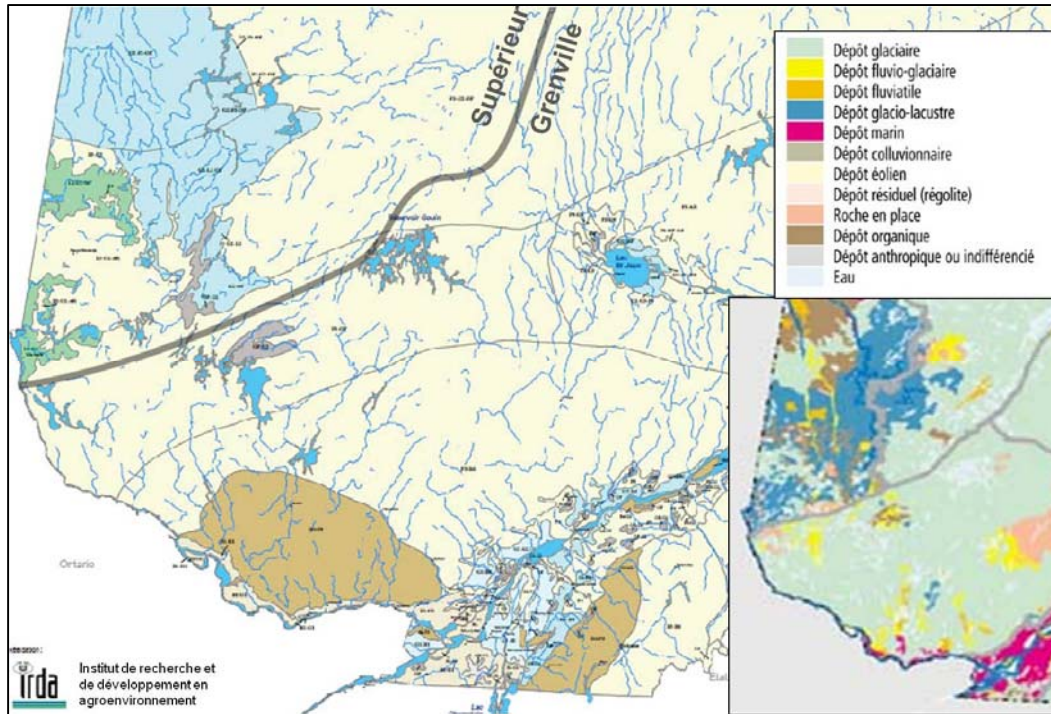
Supérieur
Grenville

Dépôt glaciaire
Dépôt fluvio-glaciaire
Dépôt fluviatile
Dépôt glacio-lacustre
Dépôt marin
Dépôt colluvionnaire
Dépôt éolien
Dépôt résiduel (régolite)
Roche en place
Dépôt organique
Dépôt anthropique ou indifférencié
Eau

Ontario

irda
Institut de recherche et de développement en agroenvironnement